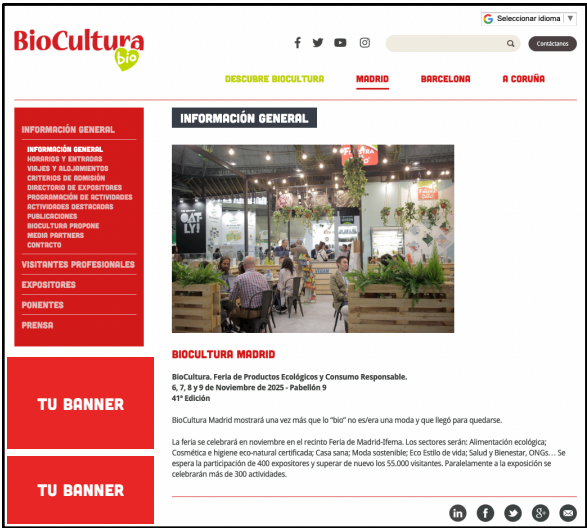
Seleccionar idioma ▼

BioCultura bio

Contáctanos

DESCUBRE BIOCULTURA MADRID BARCELONA A CORUÑA

INFORMACIÓN GENERAL
INFORMACIÓN GENERAL
HORARIOS Y ENTRADAS
VIAJES Y ALOJAMIENTOS
CRITERIOS DE ADMISIÓN
DIRECTORIO DE EXPOSITORES
PROGRAMACIÓN DE ACTIVIDADES
ACTIVIDADES DESTACADAS
PUBLICACIONES
BIOCULTURA PROPONE
MEDIA PARTNERS
CONTACTO
VISITANTES PROFESIONALES
EXPOSITORES
PONENTES
PRENSA

TU BANNER

TU BANNER

INFORMACIÓN GENERAL

OATLY

BIOCULTURA MADRID

BioCultura. Feria de Productos Ecológicos y Consumo Responsable.
6, 7, 8 y 9 de Noviembre de 2025 - Pabellón 9
41ª Edición

BioCultura Madrid mostrará una vez más que lo "bio" no es/era una moda y que llegó para quedarse.

La feria se celebrará en noviembre en el recinto Feria de Madrid-Ifema. Los sectores serán: Alimentación ecológica; Cosmética e higiene eco-natural certificada; Casa sana; Moda sostenible; Eco Estilo de vida; Salud y Bienestar, ONGs… Se espera la participación de 400 expositores y superar de nuevo los 55.000 visitantes. Paralelamente a la exposición se celebrarán más de 300 actividades.